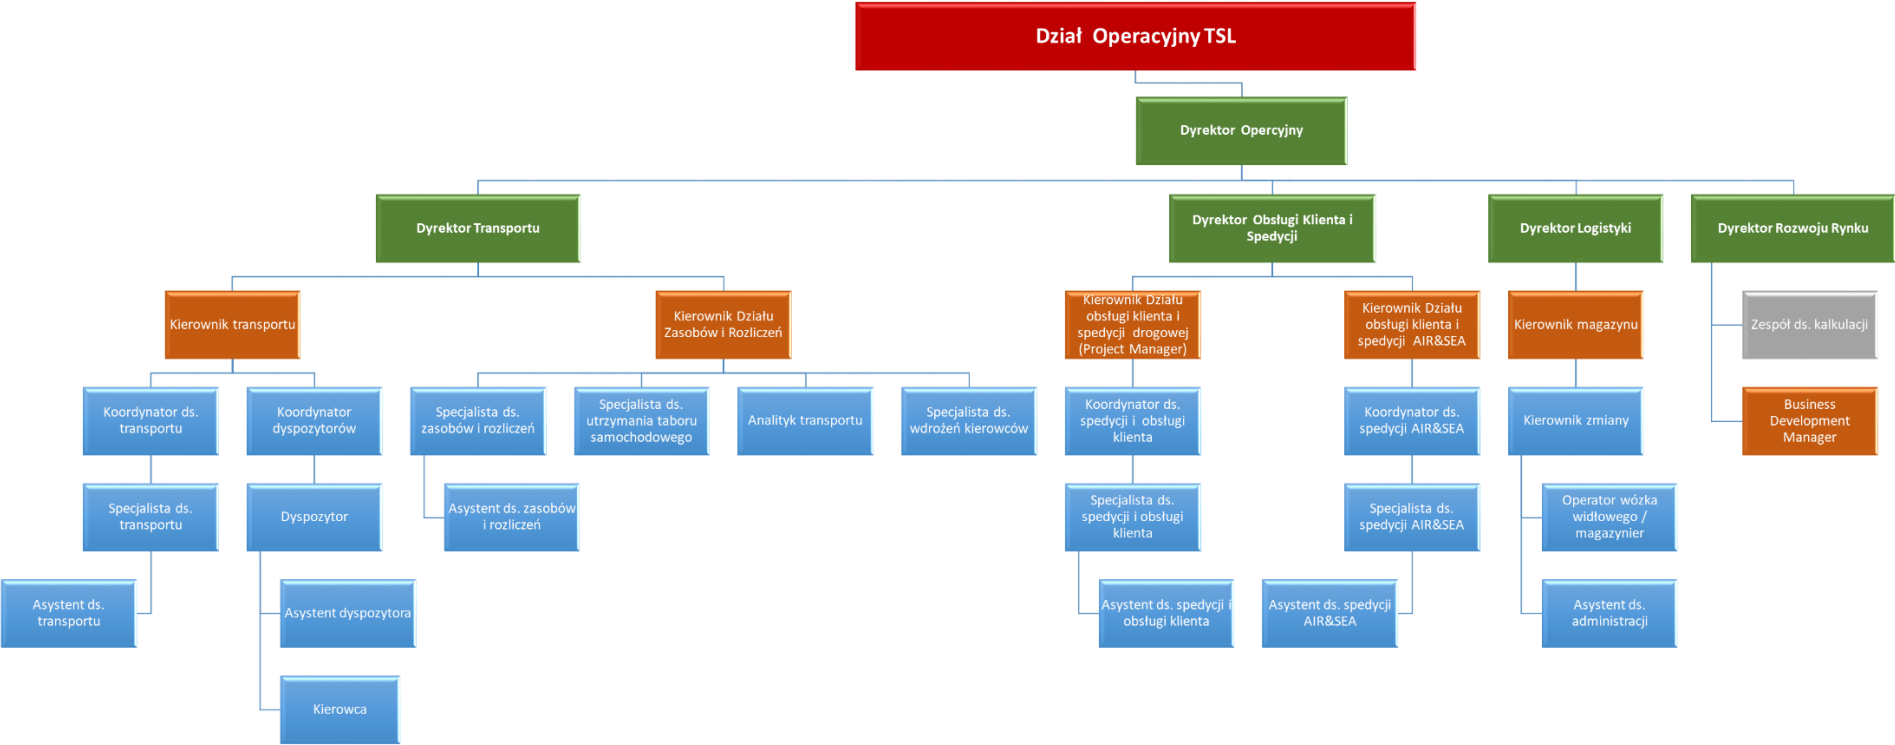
Dział Operacyjny TSL

Dyrektor Opercyjny

Dyrektor Transportu

Dyrektor Obsługi Klienta i Spedycji

Dyrektor Logistyki

Dyrektor Rozwoju Rynku

Kierownik transportu

Kierownik Działu Zasobów i Rozliczeń

Kierownik Działu obsługi klienta i spedycji drogowej (Project Manager)

Kierownik Działu obsługi klienta i spedycji AIR&SEA

Kierownik magazynu

Zespół ds. kalkulacji

Business Development Manager

Koordynator ds. transportu

Koordynator dyspozytorów

Specjalista ds. zasobów i rozliczeń

Specjalista ds. utrzymania taboru samochodowego

Analityk transportu

Specjalista ds. wdrożeń kierowców

Koordynator ds. spedycji i obsługi klienta

Koordynator ds. spedycji AIR&SEA

Kierownik zmiany

Specjalista ds. transportu

Dyspozytor

Asystent ds. zasobów i rozliczeń

Specjalista ds. spedycji i obsługi klienta

Specjalista ds. spedycji AIR&SEA

Operator wózka widłowego / magazynier

Asystent ds. transportu

Asystent dyspozytora

Asystent ds. spedycji i obsługi klienta

Asystent ds. spedycji AIR&SEA

Asystent ds. administracji

Kierowca